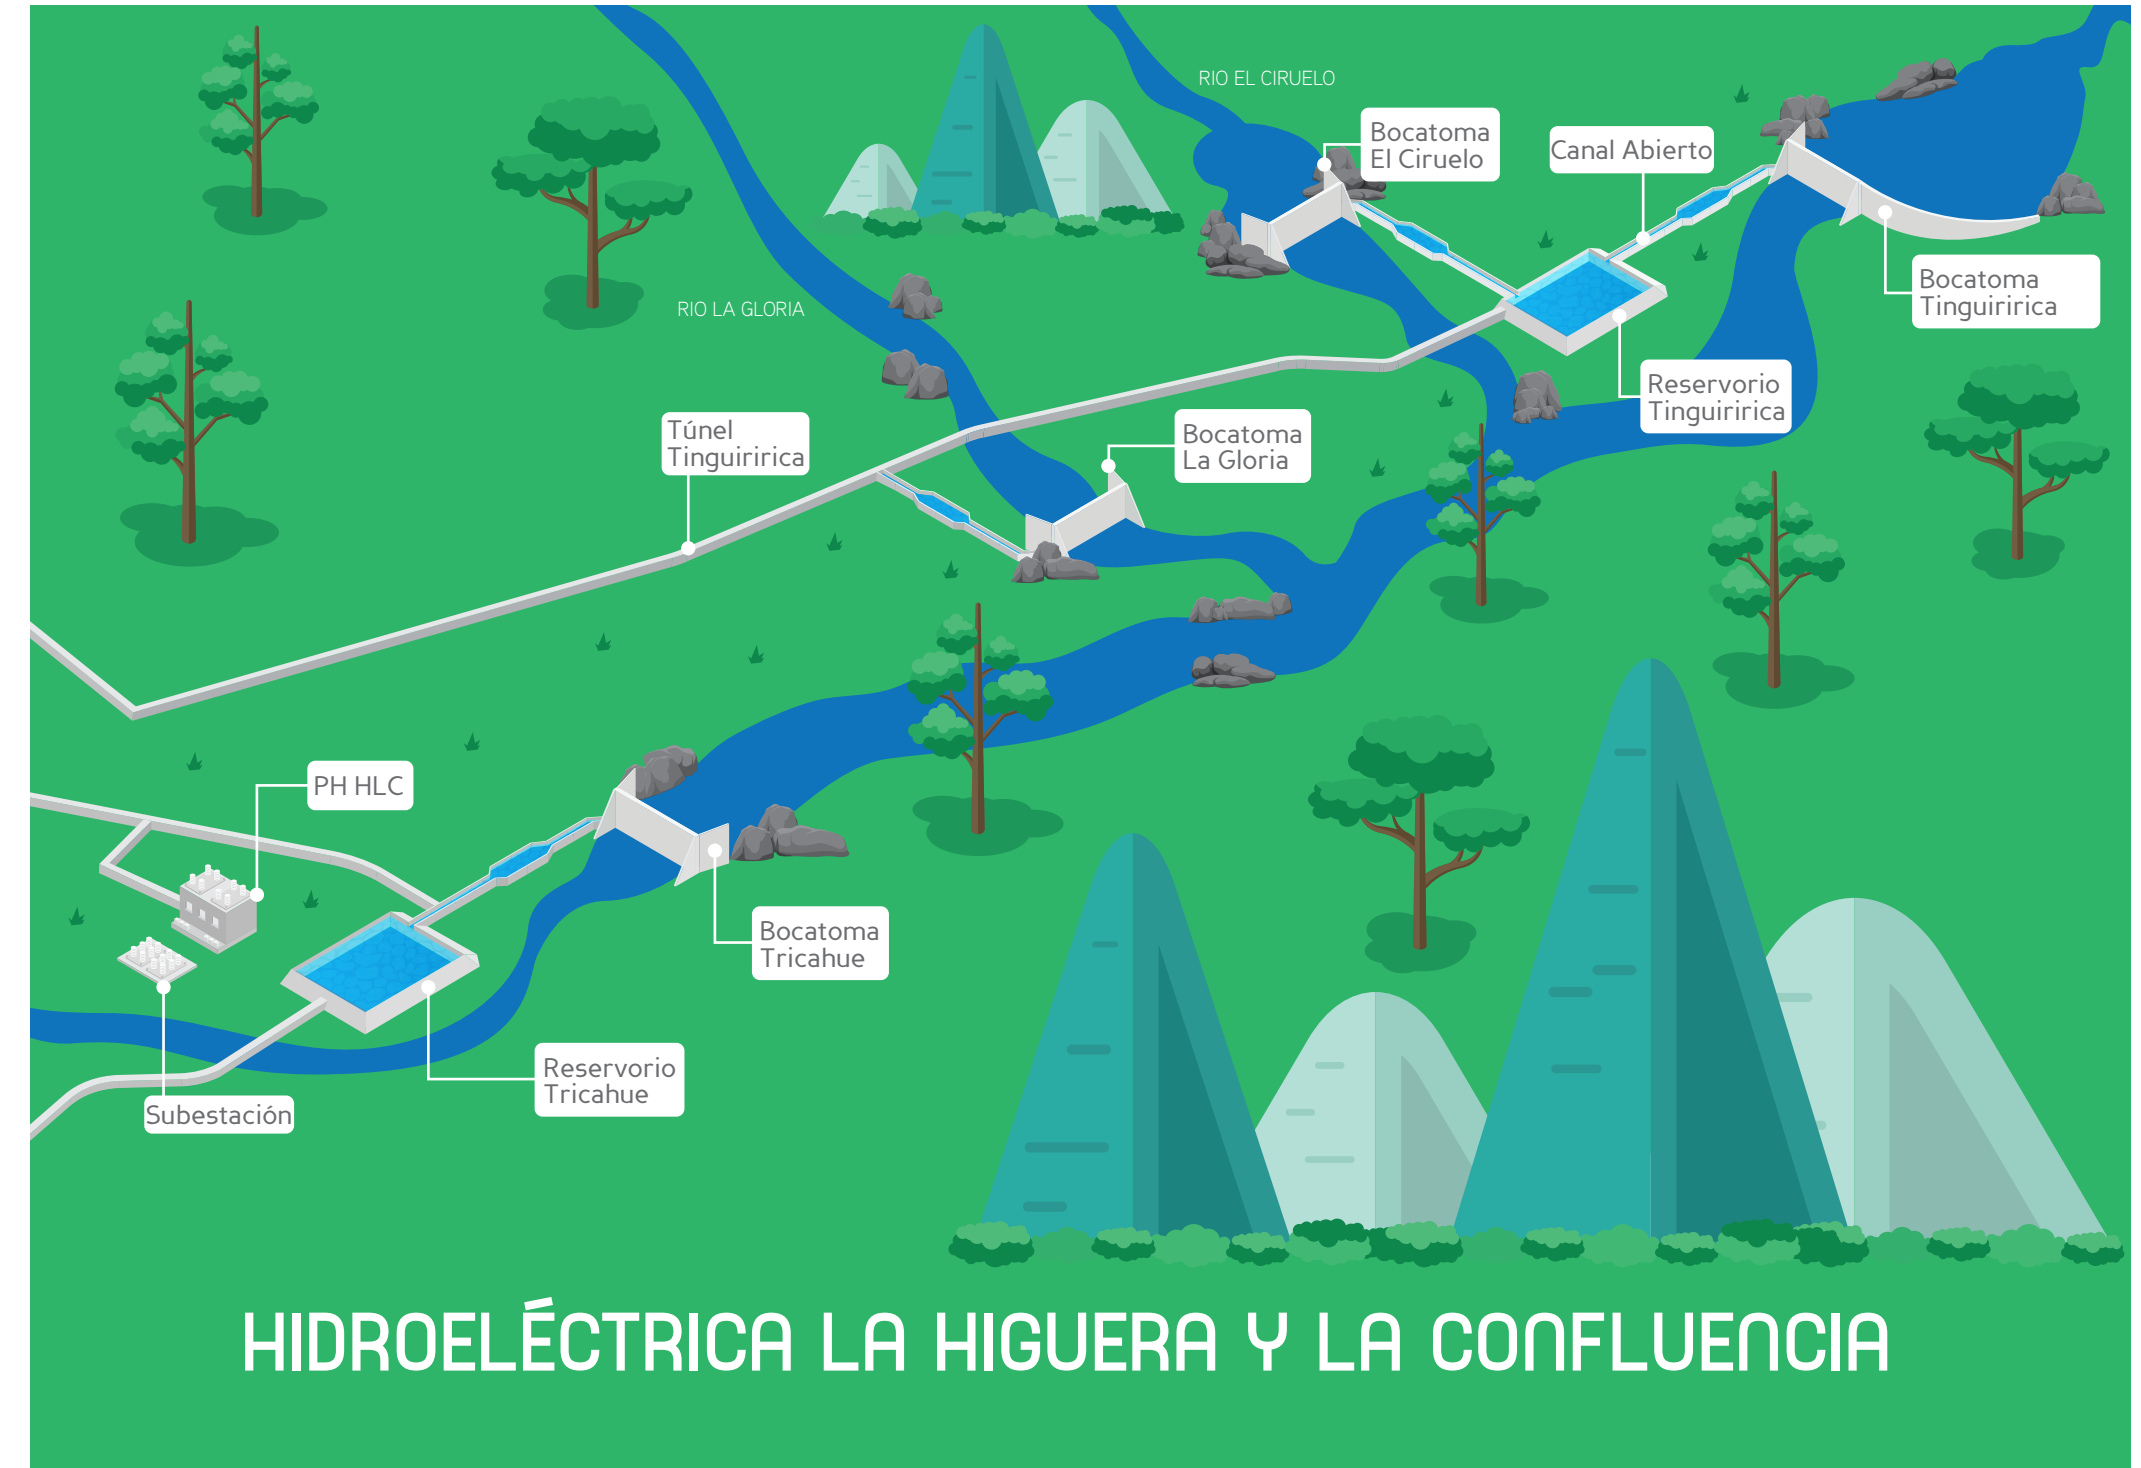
RIO EL CIRUELO

Bocatoma El Ciruelo

Canal Abierto

Bocatoma Tinguiririca

RIO LA GLORIA

Reservorio Tinguiririca

Túnel Tinguiririca

Bocatoma La Gloria

PH HLC

Bocatoma Tricahue

Reservorio Tricahue

Subestación

HIDROELÉCTRICA LA HIGUERA Y LA CONFLUENCIA